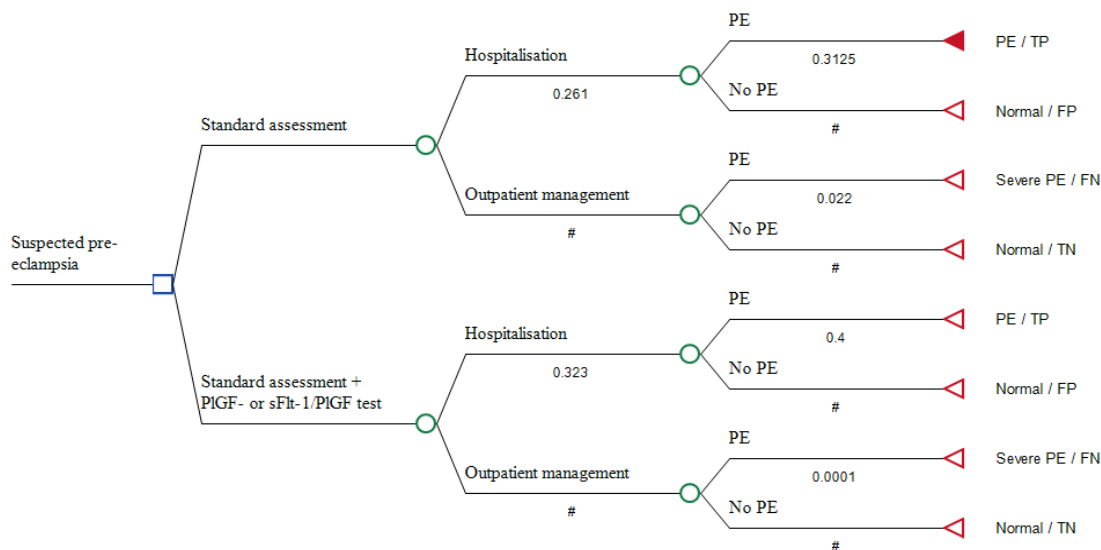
Suspected pre-eclampsia

Standard assessment

Hospitalisation
0.261

PE
0.3125
PE / TP

No PE
#
Normal / FP

Outpatient management
#

PE
0.022
Severe PE / FN

No PE
#
Normal / TN

Standard assessment + PlGF- or sFlt-1/PlGF test

Hospitalisation
0.323

PE
0.4
PE / TP

No PE
#
Normal / FP

Outpatient management
#

PE
0.0001
Severe PE / FN

No PE
#
Normal / TN